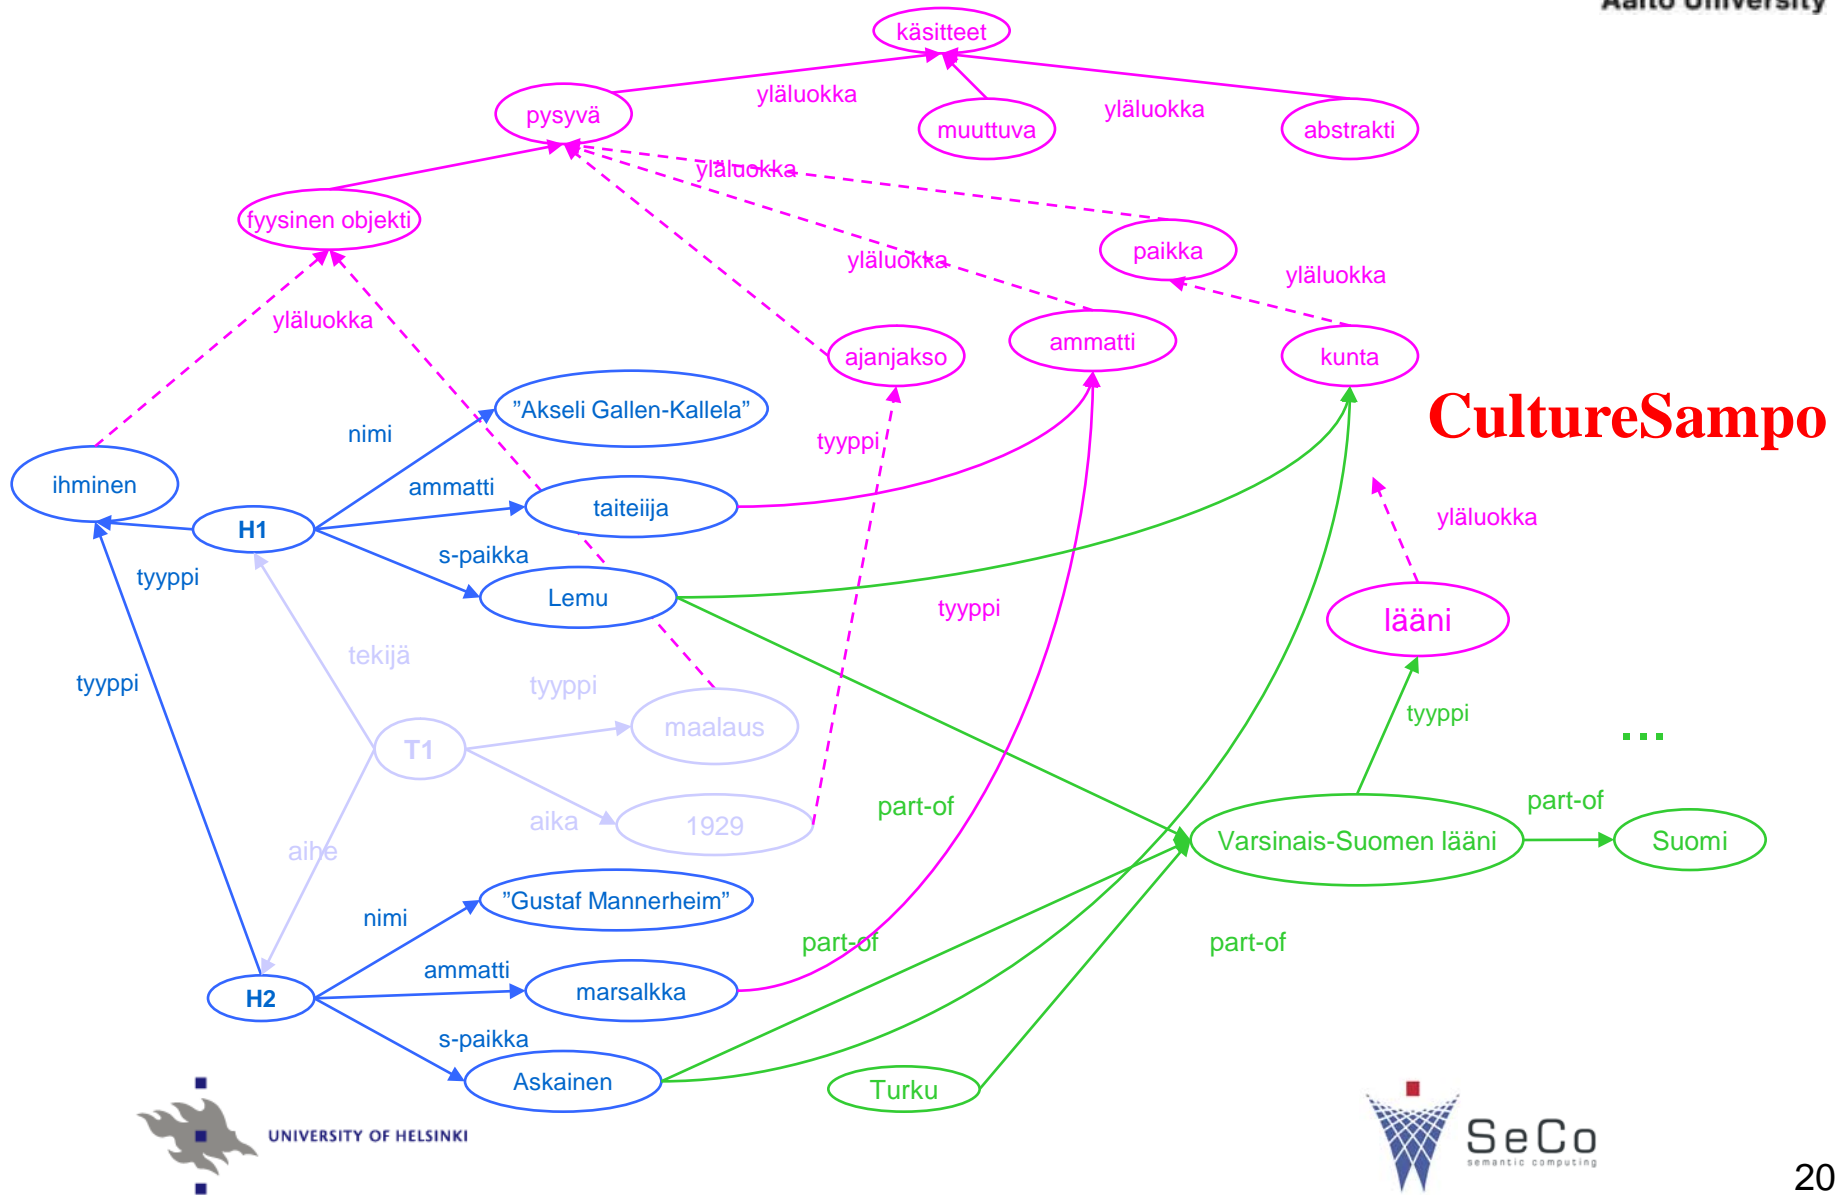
Aalto University

käsitteet

yläluokka

yläluokka

pysyvä

muuttuva

abstrakti

yläluokka

fyysinen objekti

paikka

yläluokka

yläluokka

yläluokka

ajanjakso

ammatti

kunta

CultureSampo

"Akseli Gallen-Kallela"

nimi

tyyppi

ihminen

ammatti

taiteija

yläluokka

H1

s-paikka

tyyppi

Lemu

tyyppi

lääni

tekijä

tyyppi

tyyppi

maalaus

tyyppi

T1

...

aika

1929

part-of

part-of

Varsinais-Suomen lääni

Suomi

aihe

"Gustaf Mannerheim"

nimi

part-of

part-of

ammatti

H2

marsalkka

s-paikka

Askainen

Turku

UNIVERSITY OF HELSINKI

SeCo
semantic computing

20